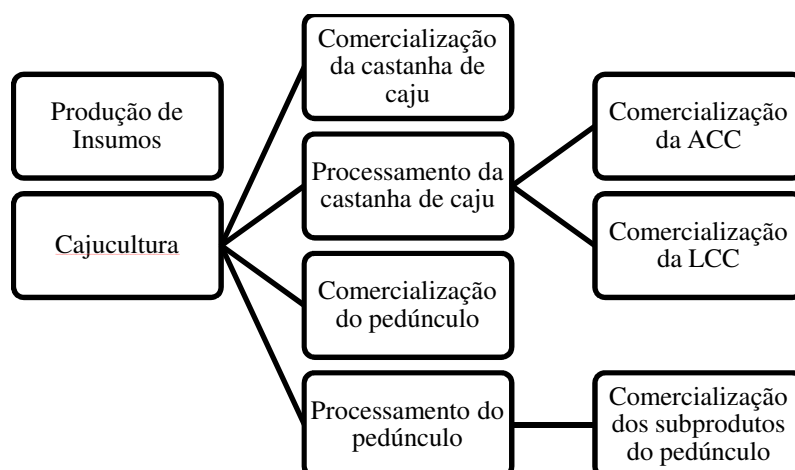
Produção de Insumos

Cajucultura

Comercialização da castanha de caju

Processamento da castanha de caju

Comercialização do pedúnculo

Processamento do pedúnculo

Comercialização da ACC

Comercialização da LCC

Comercialização dos subprodutos do pedúnculo